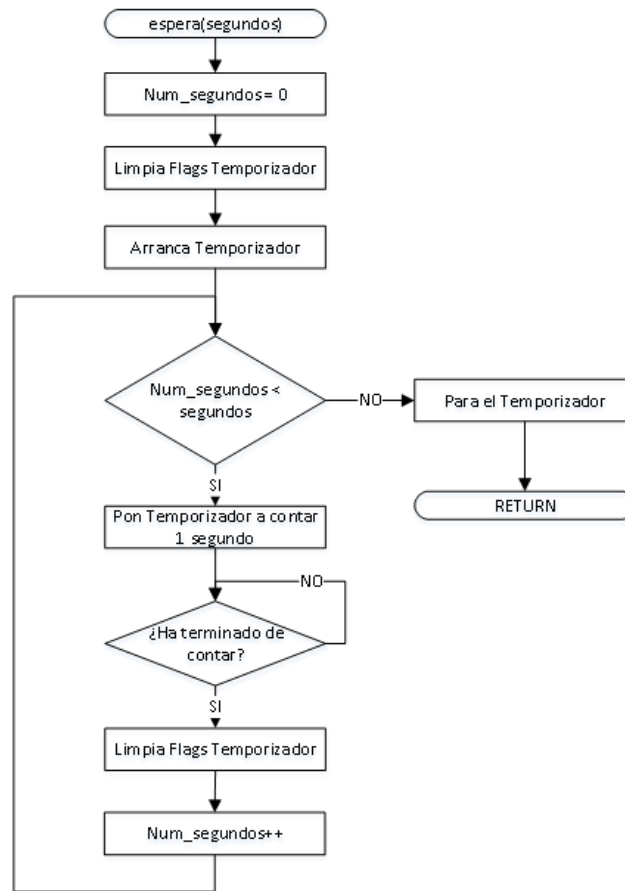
espera(segundos)

Num_segundos= 0

Limpia Flags Temporizador

Arranca Temporizador

Num_segundos < segundos

NO

Para el Temporizador

RETURN

SI

Pon Temporizador a contar 1 segundo

NO

¿Ha terminado de contar?

SI

Limpia Flags Temporizador

Num_segundos++